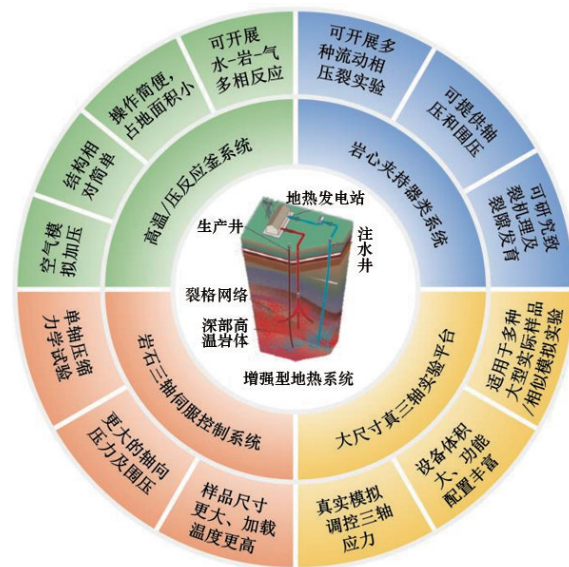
可开展水-岩-气多相反应

操作简便，占地面积小

结构相对简单

空气模拟加压

高温/压反应釜系统

可开展多种流动相压裂实验

可提供轴压和围压

可研究致裂机理及裂隙发育

岩心夹持器类系统

地热发电站

生产井

注水井

裂格网络

深部高温岩体

增强型地热系统

适用于多种大型实际样品/相似模拟实验

设备体积大、功能配置丰富

真实模拟调控三轴应力

大尺寸真三轴实验平台

样品尺寸更大、加载温度更高

更大的轴向压力及围压

单轴压缩力学试验

岩石三轴伺服控制系统